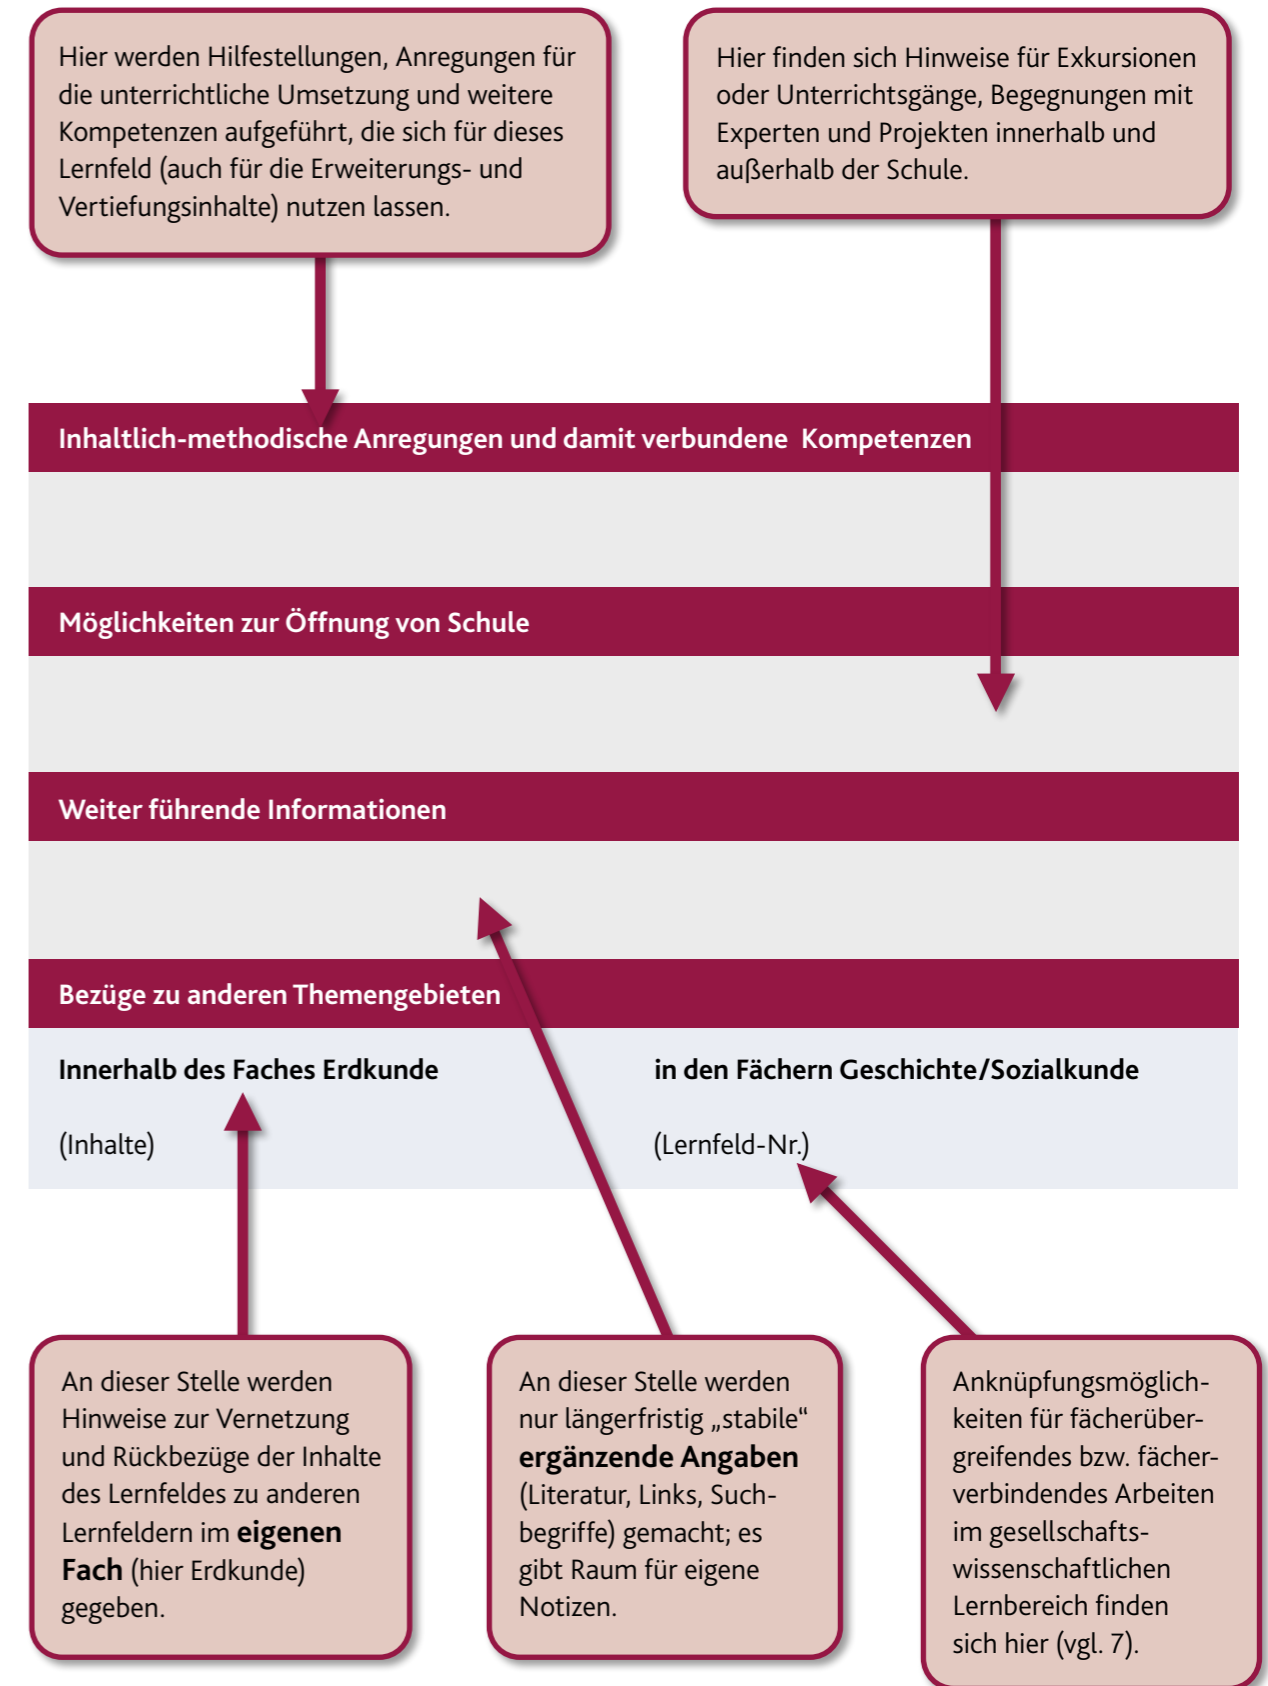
Hier werden Hilfestellungen, Anregungen für die unterrichtliche Umsetzung und weitere Kompetenzen aufgeführt, die sich für dieses Lernfeld (auch für die Erweiterungs- und Vertiefungsinhalte) nutzen lassen.

Hier finden sich Hinweise für Exkursionen oder Unterrichtsgänge, Begegnungen mit Experten und Projekten innerhalb und außerhalb der Schule.

Inhaltlich-methodische Anregungen und damit verbundene Kompetenzen

Möglichkeiten zur Öffnung von Schule

Weiter führende Informationen

Bezüge zu anderen Themengebieten

Innerhalb des Faches Erdkunde

(Inhalte)

in den Fächern Geschichte/Sozialkunde

(Lernfeld-Nr.)

An dieser Stelle werden Hinweise zur Vernetzung und Rückbezüge der Inhalte des Lernfeldes zu anderen Lernfeldern im **eigenen Fach** (hier Erdkunde) gegeben.

An dieser Stelle werden nur längerfristig „stabile“ **ergänzende Angaben** (Literatur, Links, Suchbegriffe) gemacht; es gibt Raum für eigene Notizen.

Anknüpfungsmöglichkeiten für fächerübergreifendes bzw. fächerverbindendes Arbeiten im gesellschaftswissenschaftlichen Lernbereich finden sich hier (vgl. 7).